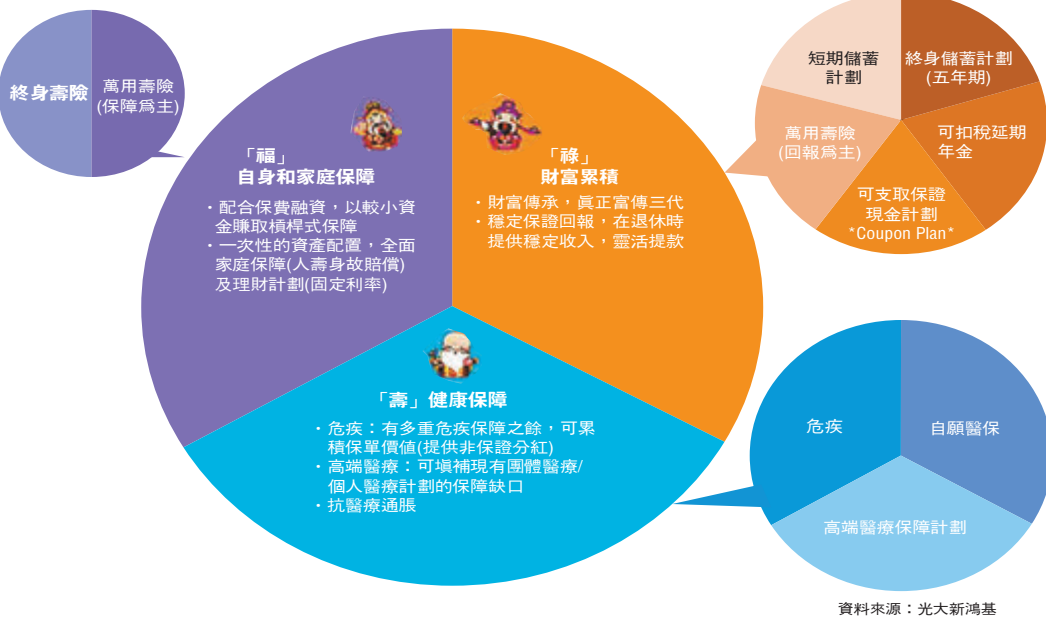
終身壽險

萬用壽險
(保障爲主)

「福」
自身和家庭保障

・配合保費融資，以較小資金賺取槓桿式保障
・一次性的資產配置，全面家庭保障(人壽身故賠償)及理財計劃(固定利率)

「祿」
財富累積

・財富傳承，眞正富傳三代
・穩定保證回報，在退休時提供穩定收入，靈活提款

短期儲蓄計劃

終身儲蓄計劃
(五年期)

萬用壽險
(回報爲主)

可扣稅延期年金

可支取保證現金計劃
*Coupon Plan*

「壽」健康保障

・危疾：有多重危疾保障之餘，可累積保單價值(提供非保證分紅)
・高端醫療：可填補現有團體醫療/個人醫療計劃的保障缺口
・抗醫療通脹

危疾

自願醫保

高端醫療保障計劃

資料來源：光大新鴻基